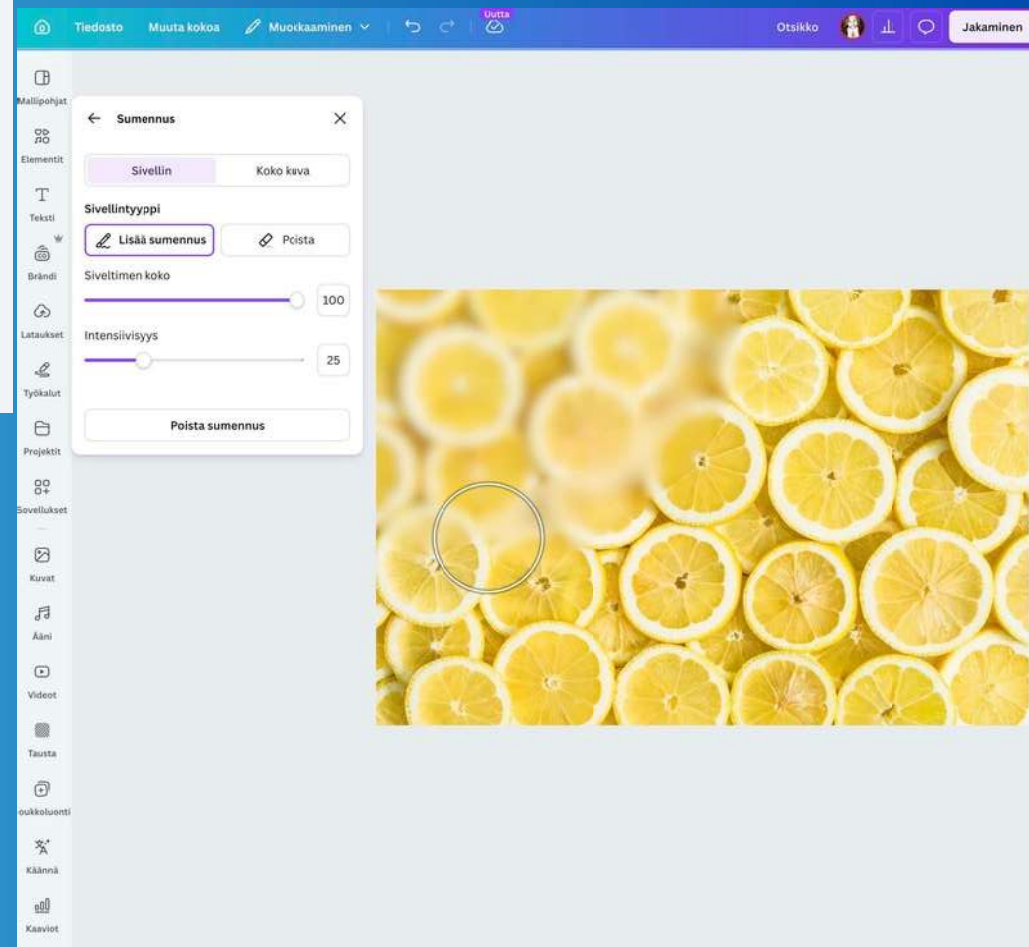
Tiedosto Muuta kokoa Muokkaaminen Uutta Otsikko Jakaminen

Mallipohjat
Elementit
Teksti
Brändi
Lataukset
Työkalut
Projektit
Sovellukset
Kuvat
Ääni
Videot
Tausta
oukkoluonti
Käännä
Kaaviot

Sumennus

Sivellin
Koko kuva

Sivellintyyppi
Lisää sumennus
Poista

Siveltimen koko
100

Intensiivisyys
25

Poista sumennus